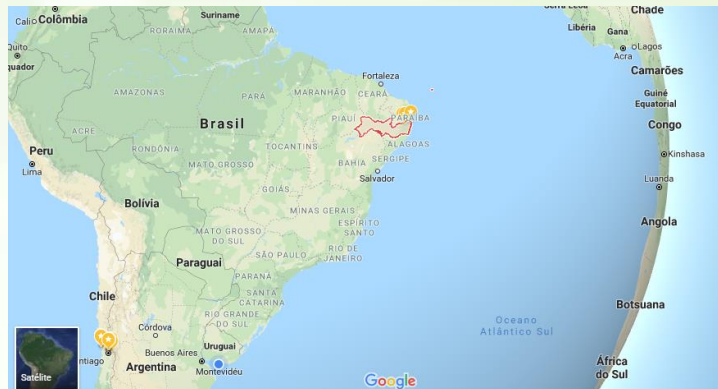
Cali Colômbia
Suriname
RORAIMA
AMAPÁ
Quito
Equador
Fortaleza
Serra Leoa
Chade
Libéria
Gana
Lagos
Acra
Camarões
Guiné Equatorial
Congo
Kinshasa
Luanda
Angola
Botsuana
África do Sul
AMAZONAS
PARÁ
MARANHÃO
CEARÁ
PIAUÍ
PARAÍBA
ALAGOAS
SERGIPE
Salvador
BAHIA
TOCANTINS
Brasil
ACRE
RONDÔNIA
MATO GROSSO
Peru
Lima
Bolívia
GOIÁS
MINAS GERAIS
ESPÍRITO SANTO
MATO GROSSO DO SUL
SÃO PAULO
RIO DE JANEIRO
Paraguai
PARANÁ
SANTA CATARINA
RIO GRANDE DO SUL
Chile
Córdova
Uruguai
Buenos Aires
Santiago
Argentina
Montevidéu
Oceano Atlântico Sul
Satélite
Google